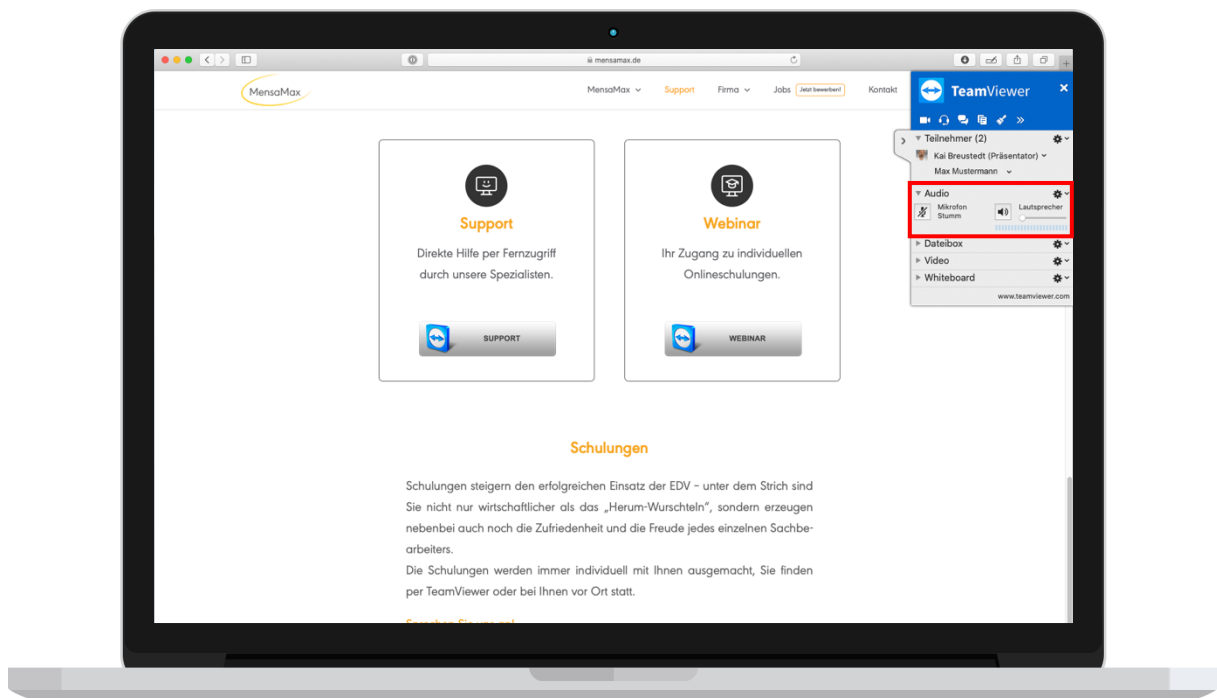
mensamax.de

MensaMax

MensaMax Support Firma Jobs Jetzt bewerben! Kontakt

TeamViewer

Teilnehmer (2)
Kai Breustedt (Präsentator)
Max Mustermann

Audio
Mikrofon Stumm
Lautsprecher

Dateibox
Video
Whiteboard

www.teamviewer.com

Support

Direkte Hilfe per Fernzugriff durch unsere Spezialisten.

SUPPORT

Webinar

Ihr Zugang zu individuellen Onlineschulungen.

WEBINAR

Schulungen

Schulungen steigern den erfolgreichen Einsatz der EDV – unter dem Strich sind Sie nicht nur wirtschaftlicher als das „Herum-Wurschteln", sondern erzeugen nebenbei auch noch die Zufriedenheit und die Freude jedes einzelnen Sachbearbeiters.
Die Schulungen werden immer individuell mit Ihnen ausgemacht, Sie finden per TeamViewer oder bei Ihnen vor Ort statt.

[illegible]